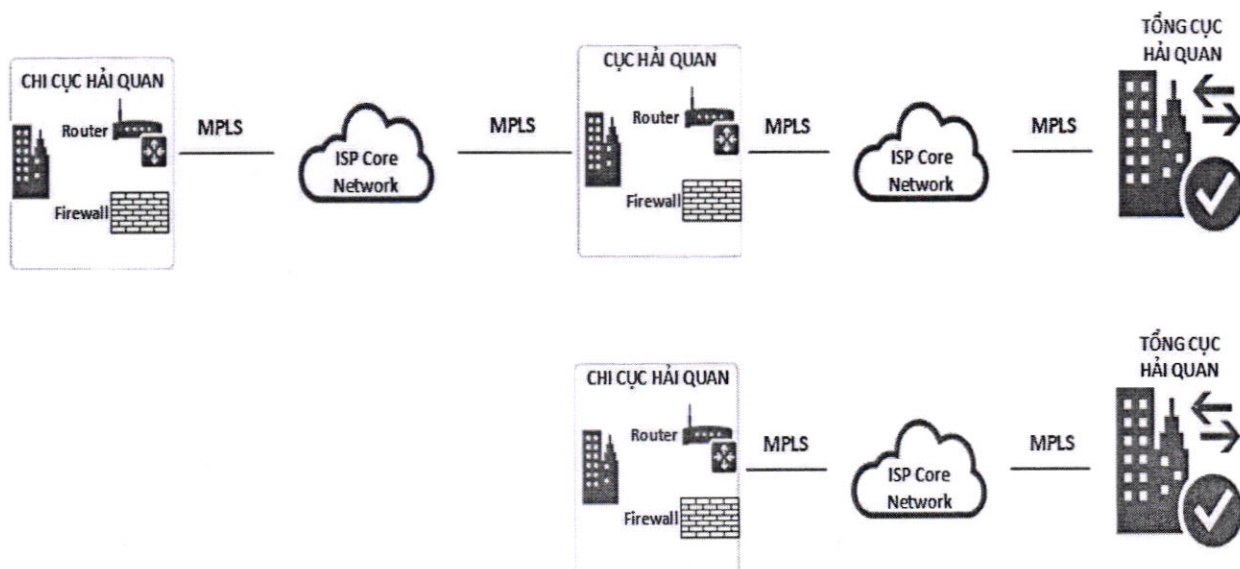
CHI CỤC HẢI QUAN
Router
Firewall
MPLS
ISP Core Network
MPLS
CỤC HẢI QUAN
Router
Firewall
MPLS
ISP Core Network
MPLS
TỔNG CỤC HẢI QUAN

CHI CỤC HẢI QUAN
Router
Firewall
MPLS
ISP Core Network
MPLS
TỔNG CỤC HẢI QUAN